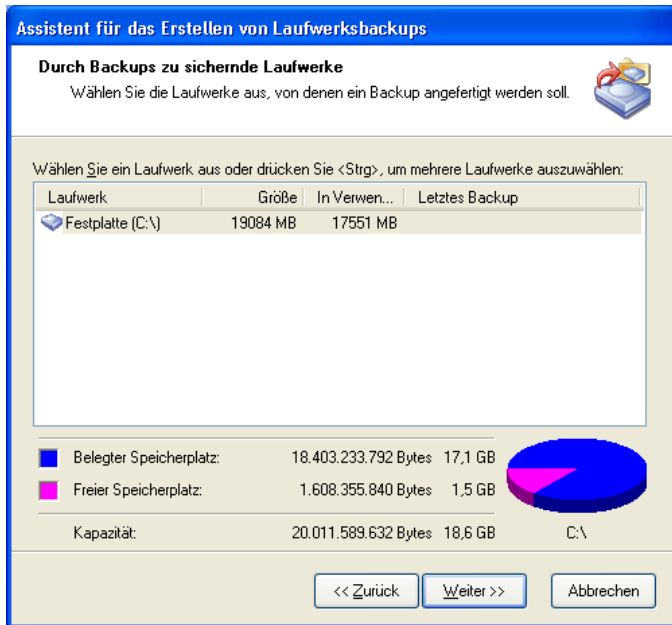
Assistent für das Erstellen von Laufwerksbackups

Durch Backups zu sichernde Laufwerke
Wählen Sie die Laufwerke aus, von denen ein Backup angefertigt werden soll.

Wählen Sie ein Laufwerk aus oder drücken Sie <Strg>, um mehrere Laufwerke auszuwählen:

| Laufwerk | Größe | In Verwen... | Letztes Backup |
|---|---|---|---|
| Festplatte (C:\) | 19084 MB | 17551 MB | |

Belegter Speicherplatz: 18.403.233.792 Bytes 17,1 GB
Freier Speicherplatz: 1.608.355.840 Bytes 1,5 GB
Kapazität: 20.011.589.632 Bytes 18,6 GB
C:\

<< Zurück
Weiter >>
Abbrechen